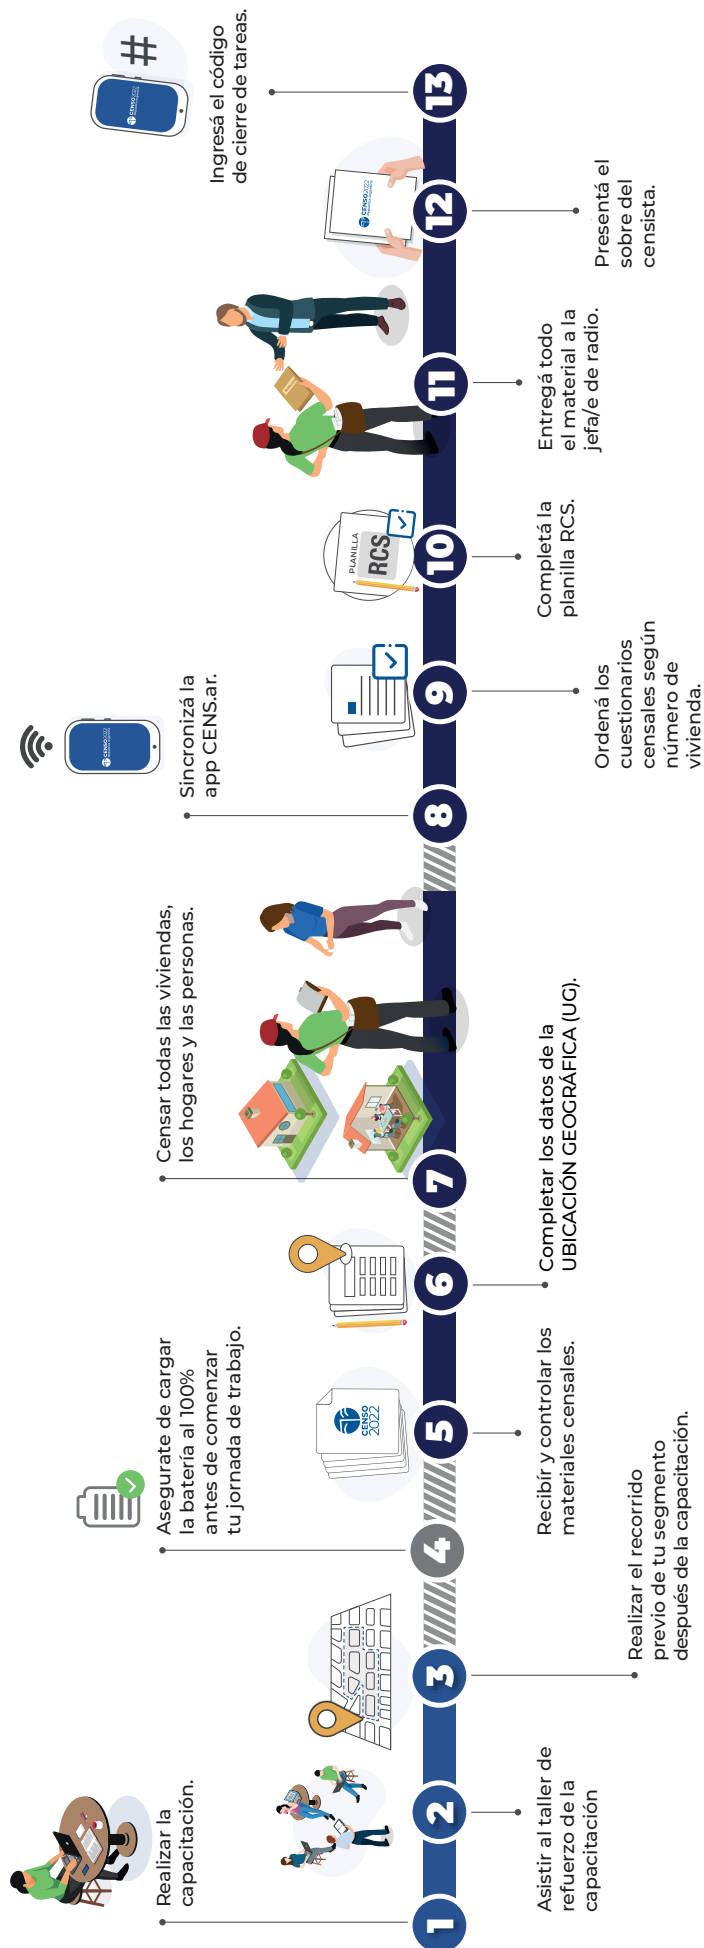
1
Realizar la capacitación.

2
Asistir al taller de refuerzo de la capacitación

3
Realizar el recorrido previo de tu segmento después de la capacitación.

4
Asegurate de cargar la batería al 100% antes de comenzar tu jornada de trabajo.

5
Recibir y controlar los materiales censales.

CENSO 2022

6
Completar los datos de la UBICACIÓN GEOGRÁFICA (UG).

7
Censar todas las viviendas, los hogares y las personas.

8
Sincronizá la app CENS.ar.

9
Ordená los cuestionarios censales según número de vivienda.

10
Completá la planilla RCS.

PLANILLA RCS

11
Entregá todo el material a la jefa/e de radio.

12
Presentá el sobre del censista.

13
Ingresá el código de cierre de tareas.

#